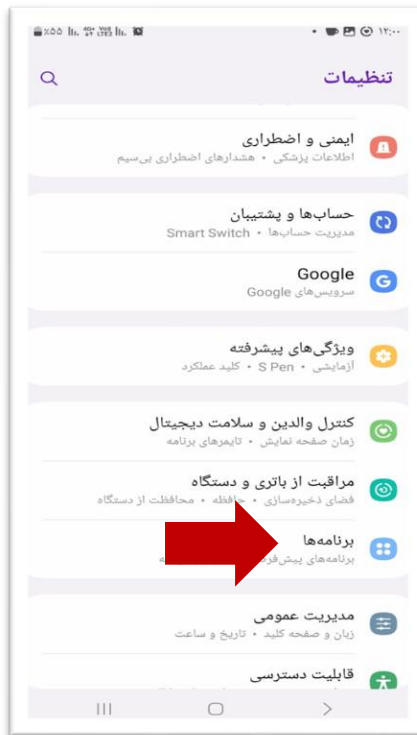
٪۵۵ ۱۲:۰۰

تنظیمات

ایمنی و اضطراری
اطلاعات پزشکی • هشدارهای اضطراری بی‌سیم

حساب‌ها و پشتیبان
مدیریت حساب‌ها • Smart Switch

Google
سرویس‌های Google

ویژگی‌های پیشرفته
آزمایشی • S Pen • کلید عملکرد

کنترل والدین و سلامت دیجیتال
زمان صفحه نمایش • تایمرهای برنامه

مراقبت از باتری و دستگاه
فضای ذخیره‌سازی • حافظه • محافظت از دستگاه

برنامه‌ها
برنامه‌های پیش‌فر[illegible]

مدیریت عمومی
زبان و صفحه کلید • تاریخ و ساعت

قابلیت دسترسی